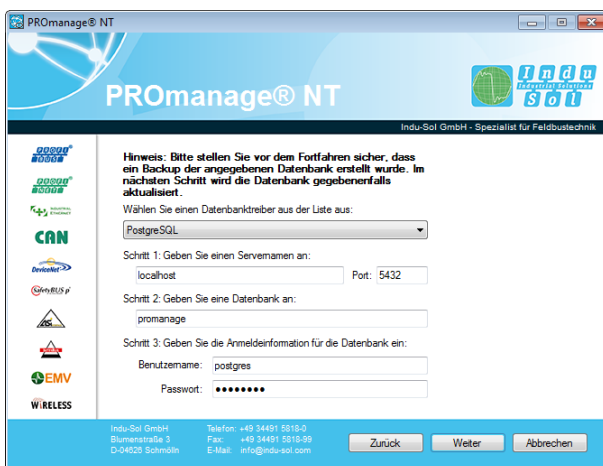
PROmanage® NT

PROmanage® NT

Indu Sol
Industrial Solutions

Indu-Sol GmbH - Spezialist für Feldbustechnik

PROFI BUS

PROFI NET

INDUSTRIAL ETHERNET

CAN

DeviceNet

SafetyBUS p

AS-i

EMV

WIRELESS

Hinweis: Bitte stellen Sie vor dem Fortfahren sicher, dass ein Backup der angegebenen Datenbank erstellt wurde. Im nächsten Schritt wird die Datenbank gegebenenfalls aktualisiert.

Wählen Sie einen Datenbanktreiber aus der Liste aus:

PostgreSQL

Schritt 1: Geben Sie einen Servernamen an:

localhost

Port: 5432

Schritt 2: Geben Sie eine Datenbank an:

promanage

Schritt 3: Geben Sie die Anmeldeinformation für die Datenbank ein:

Benutzername: postgres

Passwort: ••••••••

Indu-Sol GmbH
Blumenstraße 3
D-04626 Schmölln

Telefon: +49 34491 5818-0
Fax: +49 34491 5818-99
E-Mail: info@indu-sol.com

Zurück

Weiter

Abbrechen